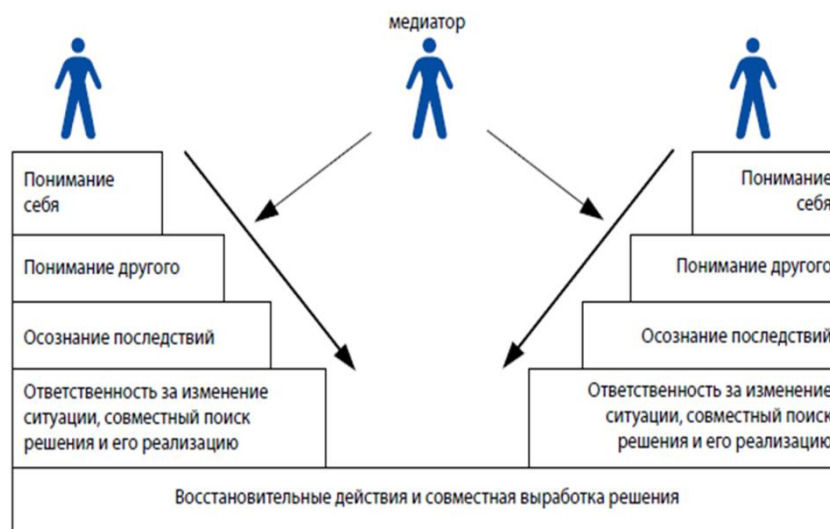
медиатор

Понимание себя

Понимание другого

Осознание последствий

Ответственность за изменение ситуации, совместный поиск решения и его реализацию

Понимание себя

Понимание другого

Осознание последствий

Ответственность за изменение ситуации, совместный поиск решения и его реализацию

Восстановительные действия и совместная выработка решения